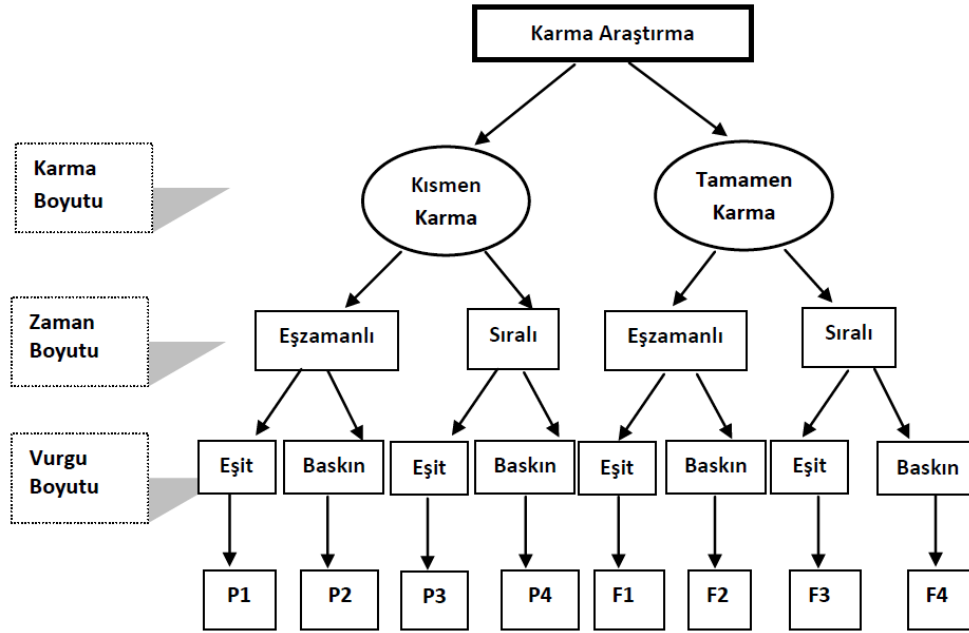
Karma Araştırma

Karma Boyutu

Kısmen Karma

Tamamen Karma

Zaman Boyutu

Eşzamanlı

Sıralı

Eşzamanlı

Sıralı

Vurgu Boyutu

Eşit

Baskın

Eşit

Baskın

Eşit

Baskın

Eşit

Baskın

P1

P2

P3

P4

F1

F2

F3

F4